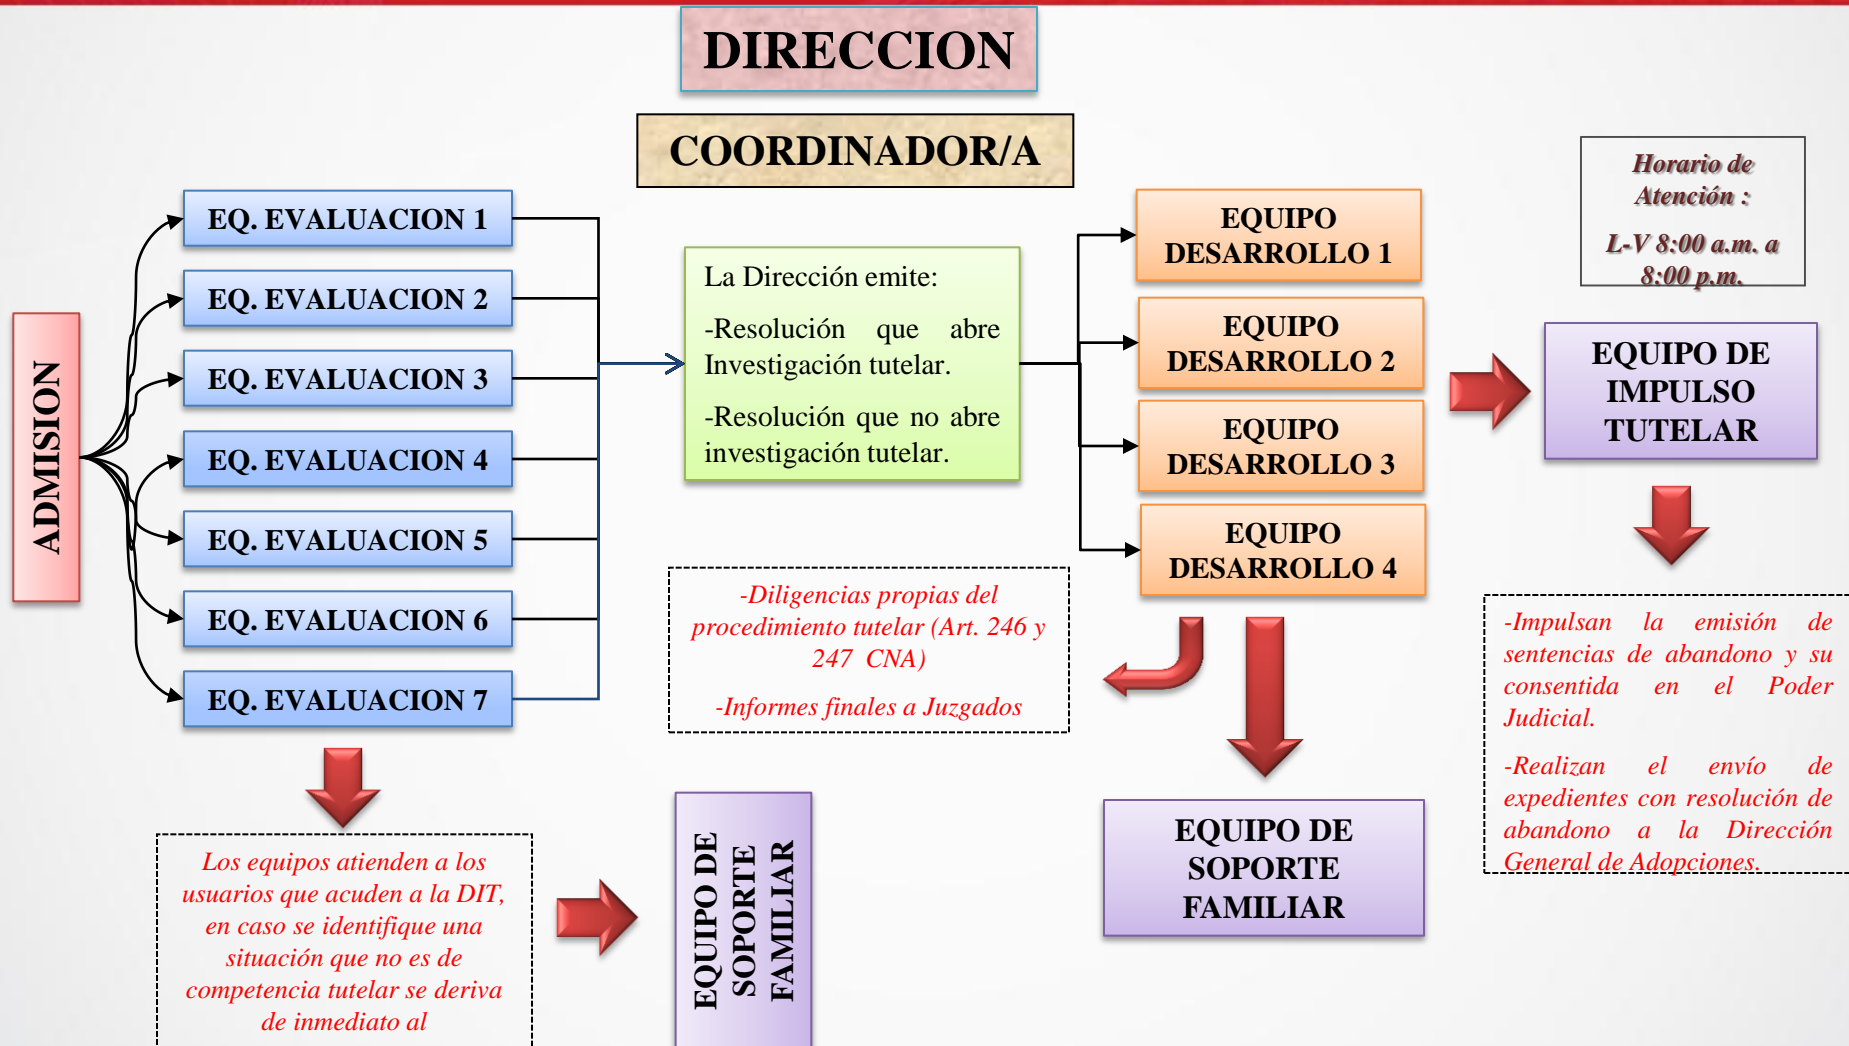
DIRECCION

COORDINADOR/A

Horario de Atención :

L-V 8:00 a.m. a 8:00 p.m.

ADMISION

EQ. EVALUACION 1

EQ. EVALUACION 2

EQ. EVALUACION 3

EQ. EVALUACION 4

EQ. EVALUACION 5

EQ. EVALUACION 6

EQ. EVALUACION 7

La Dirección emite:

-Resolución que abre Investigación tutelar.

-Resolución que no abre investigación tutelar.

EQUIPO DESARROLLO 1

EQUIPO DESARROLLO 2

EQUIPO DESARROLLO 3

EQUIPO DESARROLLO 4

EQUIPO DE IMPULSO TUTELAR

-Diligencias propias del procedimiento tutelar (Art. 246 y 247 CNA)

-Informes finales a Juzgados

-Impulsan la emisión de sentencias de abandono y su consentida en el Poder Judicial.

-Realizan el envío de expedientes con resolución de abandono a la Dirección General de Adopciones.

Los equipos atienden a los usuarios que acuden a la DIT, en caso se identifique una situación que no es de competencia tutelar se deriva de inmediato al

EQUIPO DE SOPORTE FAMILIAR

EQUIPO DE SOPORTE FAMILIAR